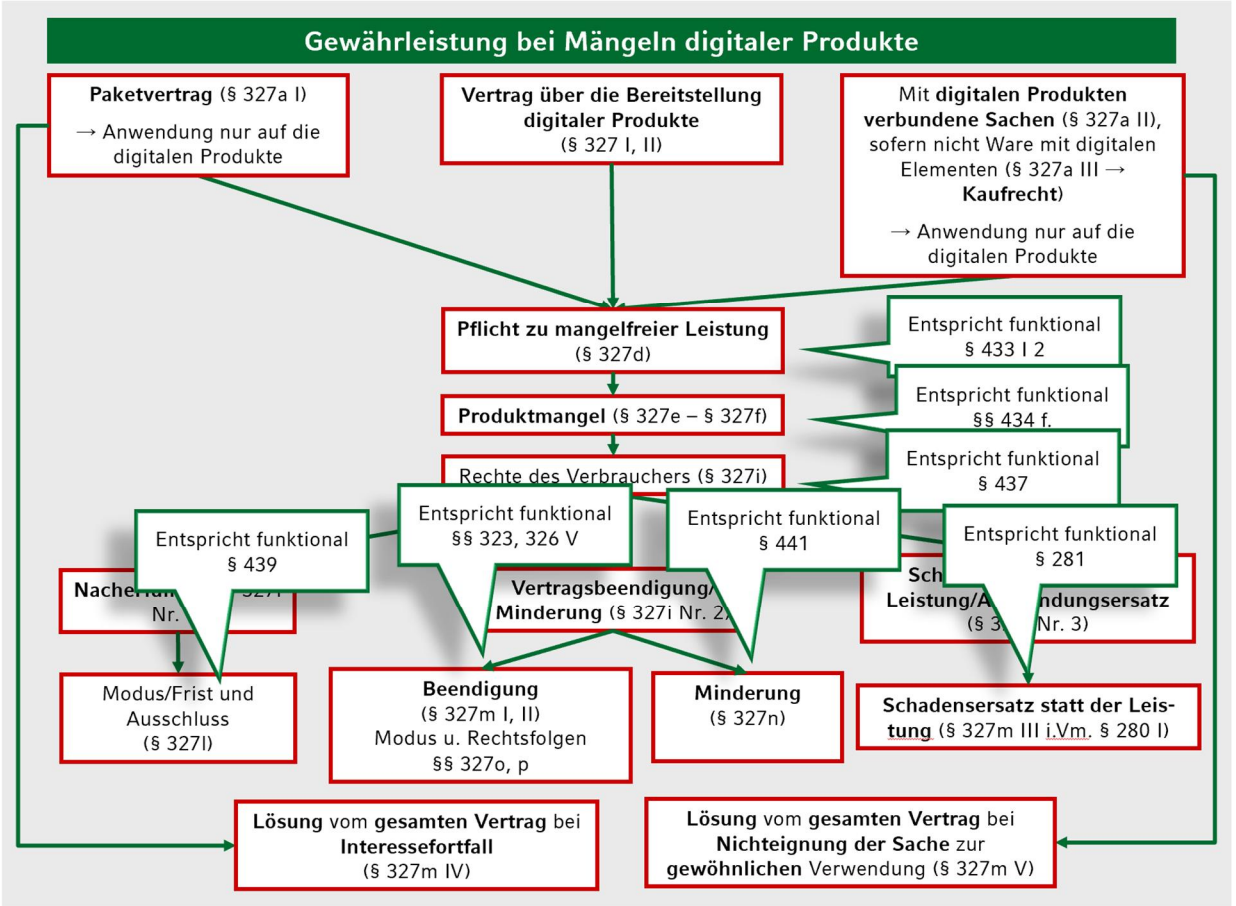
Gewährleistung bei Mängeln digitaler Produkte

**Paketvertrag** (§ 327a I)
→ Anwendung nur auf die digitalen Produkte

**Vertrag über die Bereitstellung digitaler Produkte**
(§ 327 I, II)

Mit **digitalen Produkten verbundene Sachen** (§ 327a II), sofern nicht Ware mit digitalen Elementen (§ 327a III → **Kaufrecht**)
→ Anwendung nur auf die digitalen Produkte

**Pflicht zu mangelfreier Leistung**
(§ 327d)

Entspricht funktional
§ 433 I 2

**Produktmangel** (§ 327e – § 327f)

Entspricht funktional
§§ 434 f.

Rechte des Verbrauchers (§ 327i)

Entspricht funktional
§ 437

Entspricht funktional
§ 439

Entspricht funktional
§§ 323, 326 V

Entspricht funktional
§ 441

Entspricht funktional
§ 281

**Nacherf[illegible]** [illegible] 327i
Nr. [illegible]

**Vertragsbeendigung/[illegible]**
**Minderung** (§ 327i Nr. 2)

**Sch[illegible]**
**Leistung/A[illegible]ndungsersatz**
(§ 3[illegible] Nr. 3)

Modus/Frist und Ausschluss
(§ 327l)

**Beendigung**
(§ 327m I, II)
Modus u. Rechtsfolgen
§§ 327o, p

**Minderung**
(§ 327n)

**Schadensersatz statt der Leistung** (§ 327m III i.Vm. § 280 I)

**Lösung** vom **gesamten Vertrag** bei **Interessefortfall**
(§ 327m IV)

**Lösung** vom **gesamten Vertrag** bei **Nichteignung der Sache** zur **gewöhnlichen** Verwendung (§ 327m V)